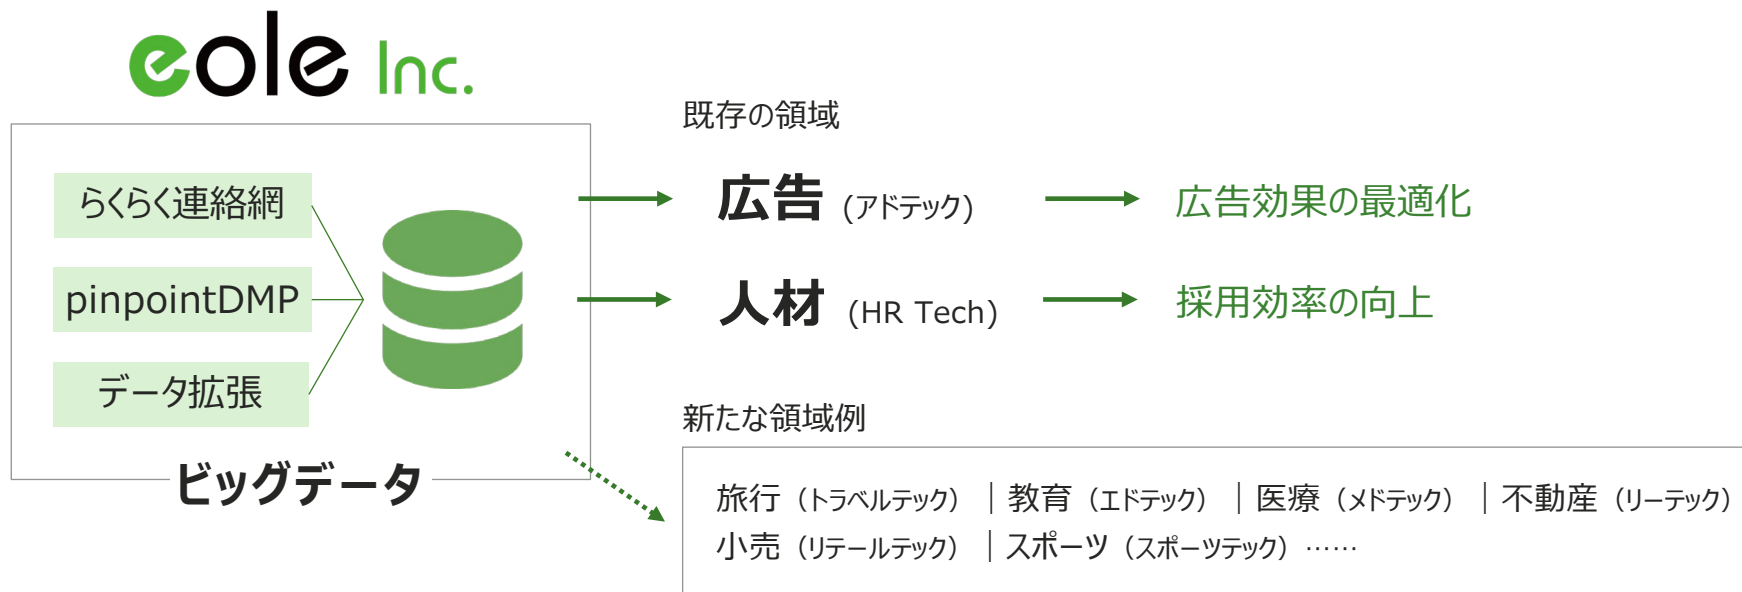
eole Inc.

らくらく連絡網

pinpointDMP

データ拡張

ビッグデータ

既存の領域

広告 (アドテック) 広告効果の最適化

人材 (HR Tech) 採用効率の向上

新たな領域例

旅行（トラベルテック） | 教育（エドテック） | 医療（メドテック） | 不動産（リーテック）
小売（リテールテック） | スポーツ（スポーツテック）……